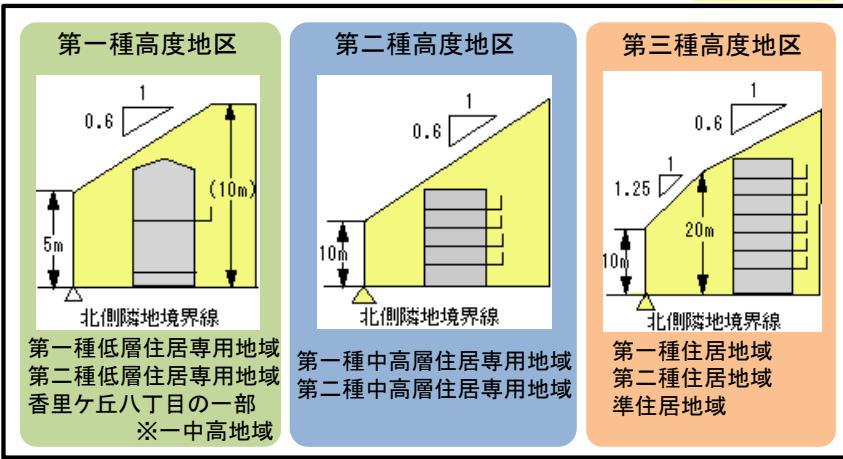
第一種高度地区

1
0.6
(10m)
5m
北側隣地境界線

第一種低層住居専用地域
第二種低層住居専用地域
香里ケ丘八丁目の一部
※一中高地域

第二種高度地区

1
0.6
10m
北側隣地境界線

第一種中高層住居専用地域
第二種中高層住居専用地域

第三種高度地区

1
0.6
1
1.25
20m
10m
北側隣地境界線

第一種住居地域
第二種住居地域
準住居地域